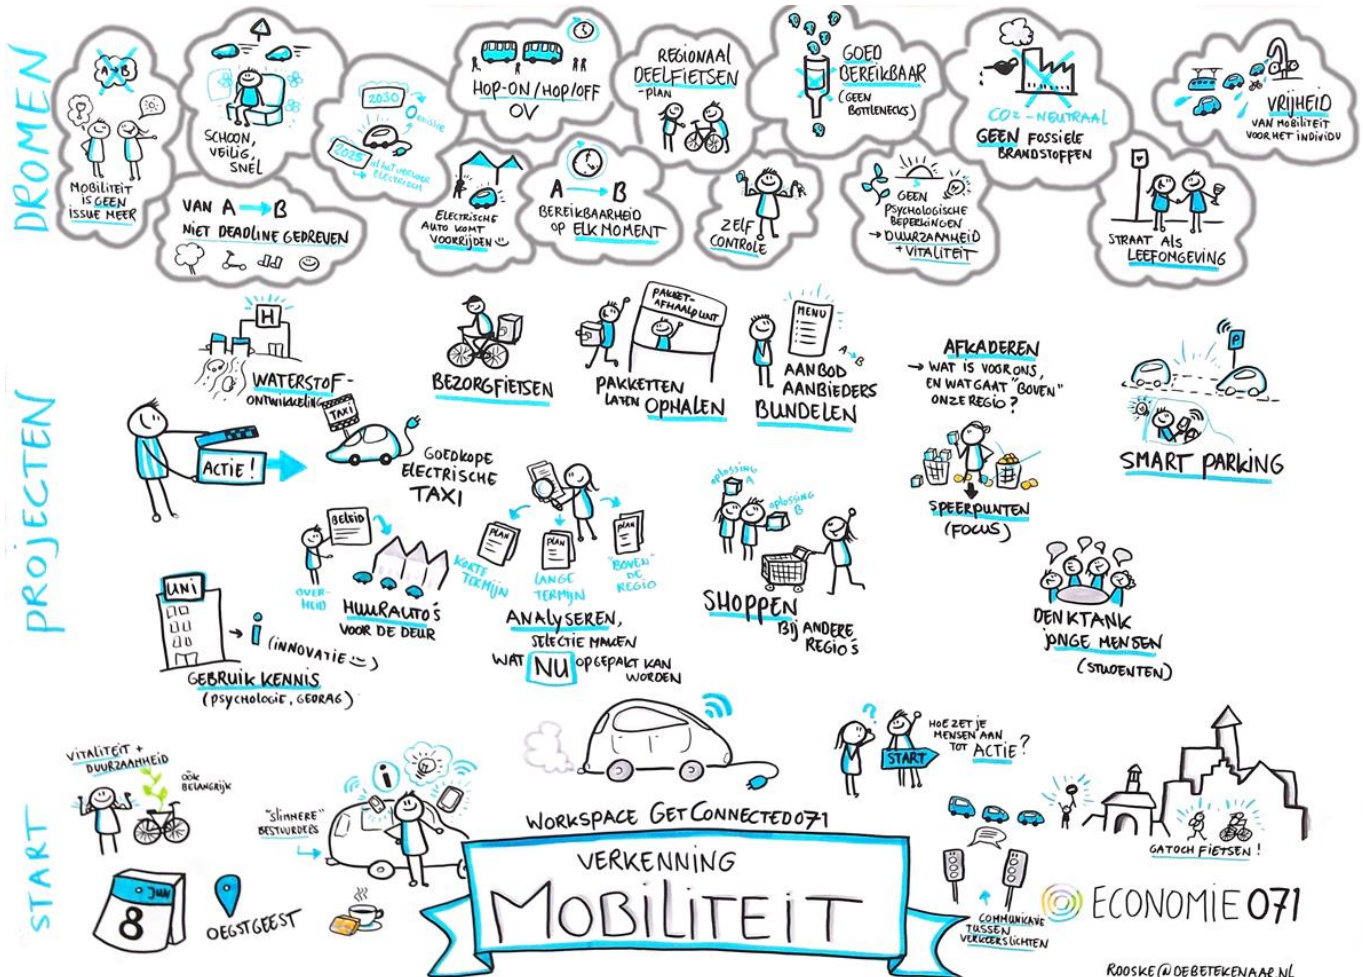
DROMEN

A→B

MOBILITEIT IS GEEN ISSUE MEER

SCHOON, VEILIG, SNEL

VAN A → B NIET DEADLINE GEDREVEN

2030 0 emissie

2025 al het vervoer electrisch

ELECTRISCHE AUTO KOMT VOORRIJDEN

HOP-ON / HOP-OFF OV

A → B BEREIKBAARHEID OP ELK MOMENT

REGIONAAL DEELFIETSEN -PLAN

ZELF CONTROLE

GOED BEREIKBAAR (GEEN BOTTLENECKS)

GEEN PSYCHOLOGISCHE BEPERKINGEN → DUURZAAMHEID + VITALITEIT

CO2 - NEUTRAAL GEEN FOSSIELE BRANDSTOFFEN

VRIJHEID VAN MOBILITEIT VOOR HET INDIVIDU

STRAAT ALS LEEFOMGEVING

PROJECTEN

H

WATERSTOF-ONTWIKKELING

ACTIE!

TAXI

GOEDKOPE ELECTRISCHE TAXI

BEZORGFIETSEN

PAKKET-AFHAALPUNT

PAKKETTEN LATEN OPHALEN

MENU

A→B

AANBOD AANBIEDERS BUNDELEN

AFKADEREN → WAT IS VOOR ONS, EN WAT GAAT "BOVEN" ONZE REGIO?

SPEERPUNTEN (FOCUS)

P

SMART PARKING

BELEID

OVERHEID

HUURAUTO'S VOOR DE DEUR

PLAN PLAN PLAN

KORTE TERMIJN

LANGE TERMIJN

BOVEN DE REGIO

ANALYSEREN, SELECTIE MAKEN WAT NU OPGEPAKT KAN WORDEN

oplossing A

oplossing B

SHOPPEN BIJ ANDERE REGIO'S

DENKTANK JONGE MENSEN (STUDENTEN)

UNI

i (INNOVATIE)

GEBRUIK KENNIS (PSYCHOLOGIE, GEDRAG)

START

VITALITEIT + DUURZAAMHEID

OOK BELANGRIJK

"SLIMMERE" BESTUURDERS

i

START

HOE ZET JE MENSEN AAN TOT ACTIE?

WORKSPACE GETCONNECTED071

VERKENNING

MOBILITEIT

JUN 8

OEGSTGEEST

COMMUNICATIE TUSSEN VERKEERSLICHTEN

GATOCH FIETSEN!

ECONOMIE 071

ROOSKE@DEBETEKENAAR.NL